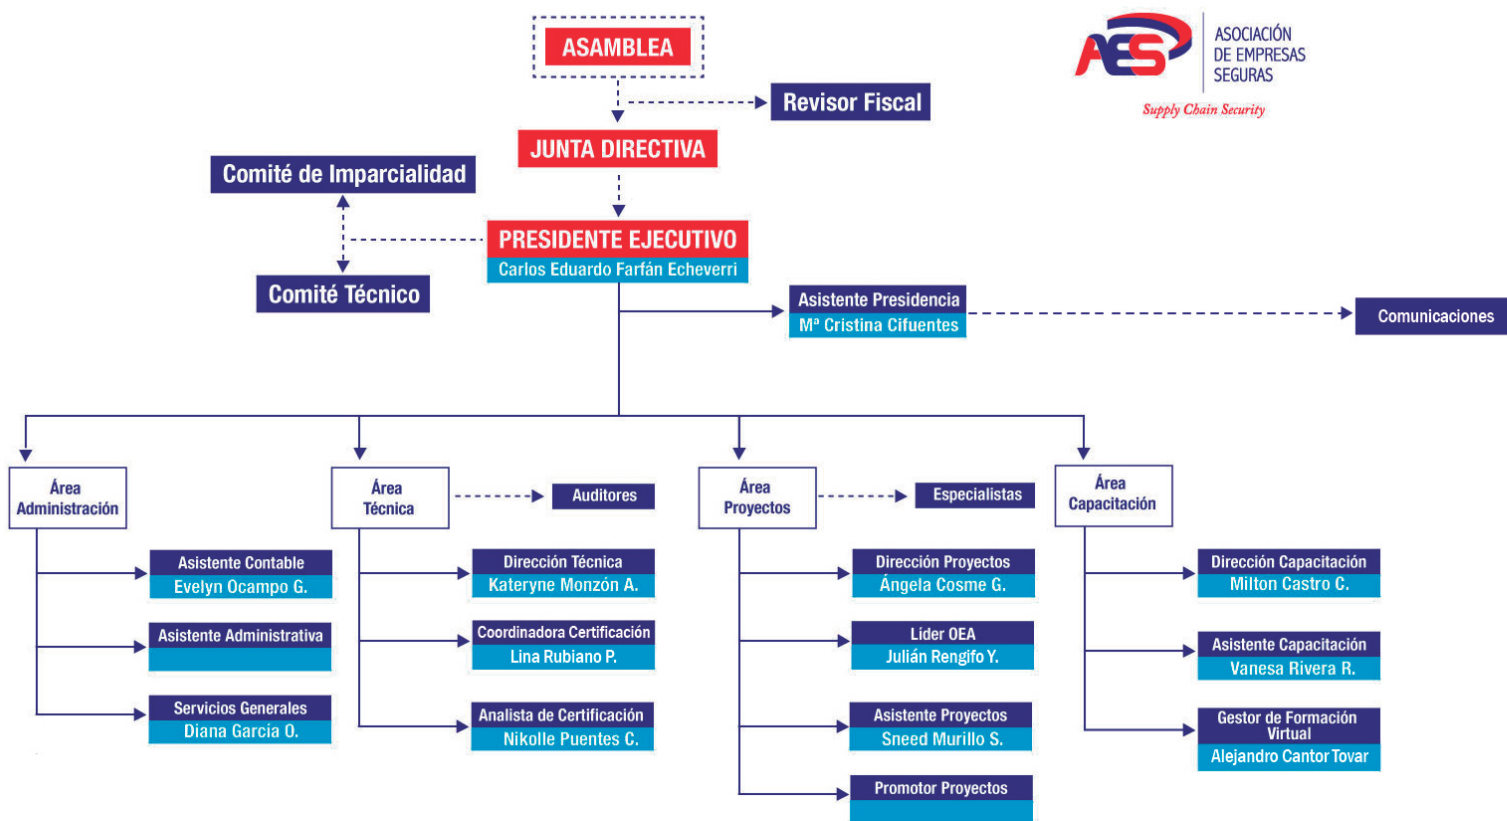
AES ASOCIACIÓN DE EMPRESAS SEGURAS
Supply Chain Security

ASAMBLEA

Revisor Fiscal

JUNTA DIRECTIVA

Comité de Imparcialidad

PRESIDENTE EJECUTIVO
Carlos Eduardo Farfán Echeverri

Comité Técnico

Asistente Presidencia
Mª Cristina Cifuentes

Comunicaciones

Área Administración

Asistente Contable
Evelyn Ocampo G.

Asistente Administrativa

Servicios Generales
Diana García O.

Área Técnica

Auditores

Dirección Técnica
Kateryne Monzón A.

Coordinadora Certificación
Lina Rubiano P.

Analista de Certificación
Nikolle Puentes C.

Área Proyectos

Especialistas

Dirección Proyectos
Ángela Cosme G.

Líder OEA
Julián Rengifo Y.

Asistente Proyectos
Sneed Murillo S.

Promotor Proyectos

Área Capacitación

Dirección Capacitación
Milton Castro C.

Asistente Capacitación
Vanesa Rivera R.

Gestor de Formación Virtual
Alejandro Cantor Tovar